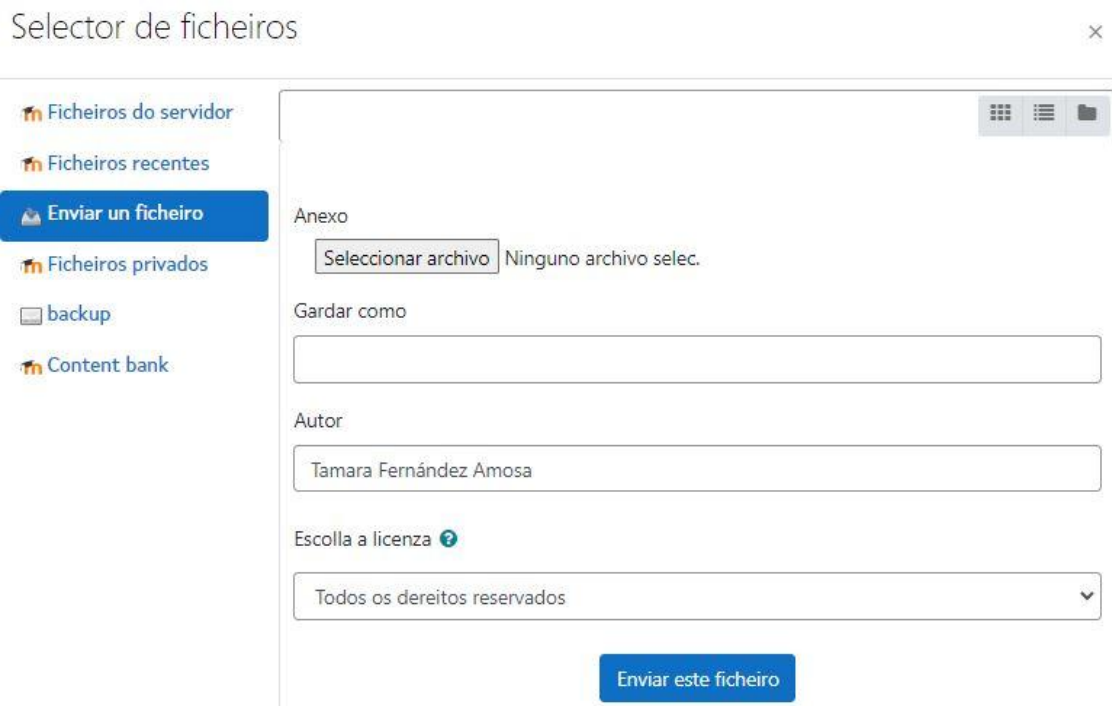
Selector de ficheiros

×

Ficheiros do servidor

Ficheiros recentes

Enviar un ficheiro

Ficheiros privados

backup

Content bank

Anexo

Seleccionar archivo Ninguno archivo selec.

Gardar como

Autor

Tamara Fernández Amosa

Escolla a licenza

Todos os dereitos reservados

Enviar este ficheiro